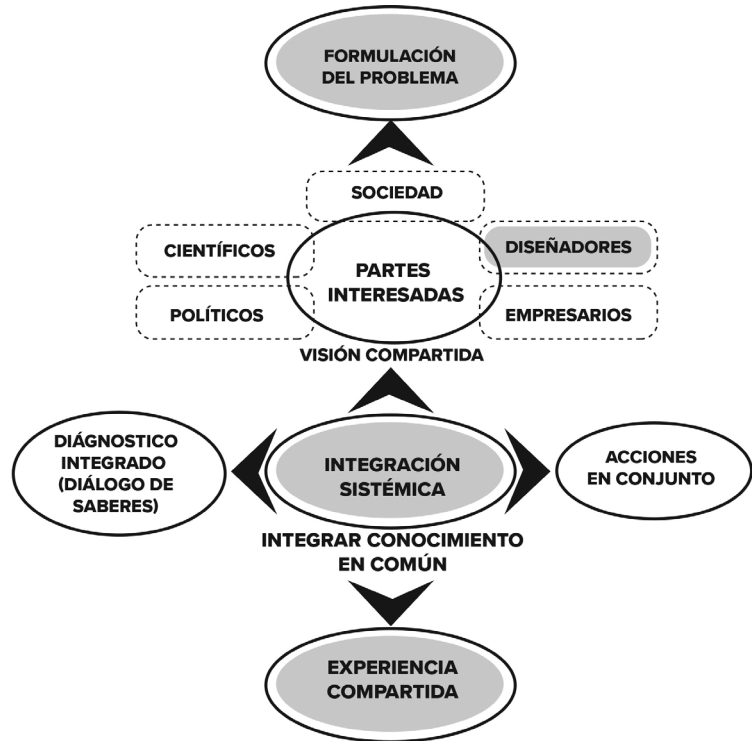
FORMULACIÓN DEL PROBLEMA

SOCIEDAD

CIENTÍFICOS

PARTES INTERESADAS

DISEÑADORES

POLÍTICOS

EMPRESARIOS

VISIÓN COMPARTIDA

DIÁGNOSTICO INTEGRADO (DIÁLOGO DE SABERES)

INTEGRACIÓN SISTÉMICA

ACCIONES EN CONJUNTO

INTEGRAR CONOCIMIENTO EN COMÚN

EXPERIENCIA COMPARTIDA